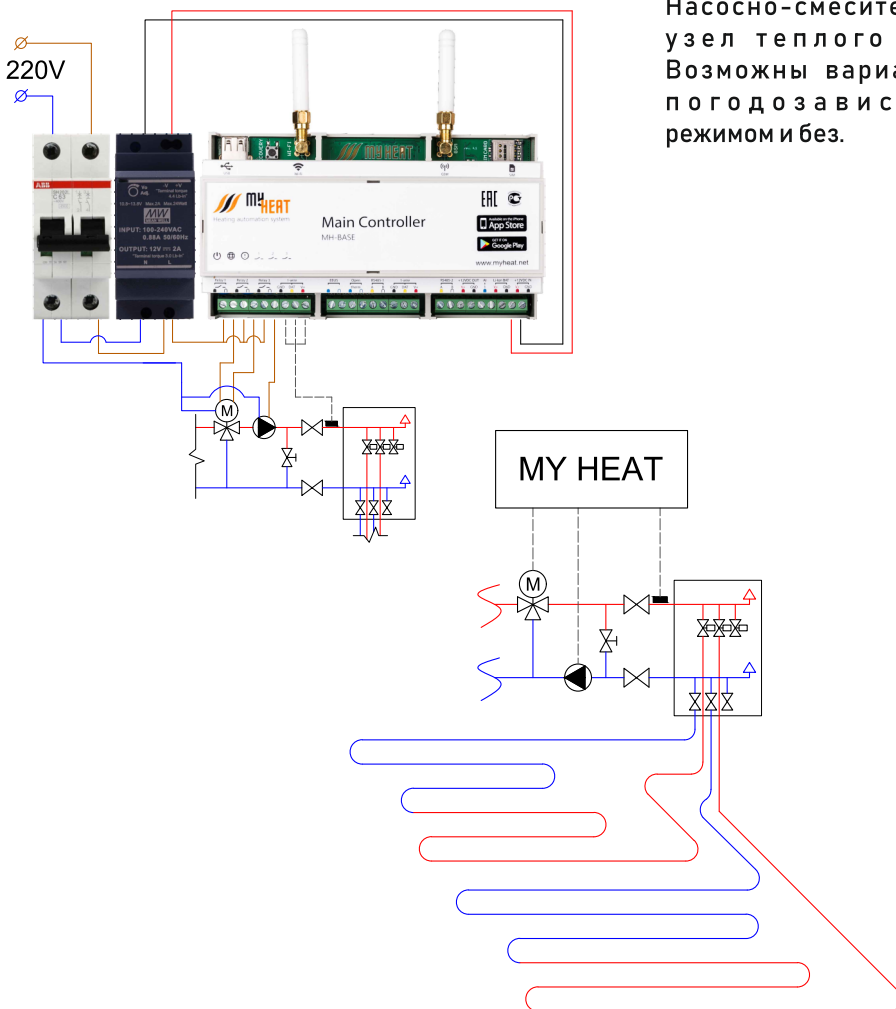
Насосно-смесите
узел теплого
Возможны вариа
погодозавис
режимом и без.

220V

MY HEAT

Main Controller
MH-BASE

Heating automation system

App Store

Google Play

www.myheat.net

INPUT: 100-240VAC 0.88A 50/60Hz

OUTPUT: 12V 2A

ABB

C63

MY HEAT

M

M